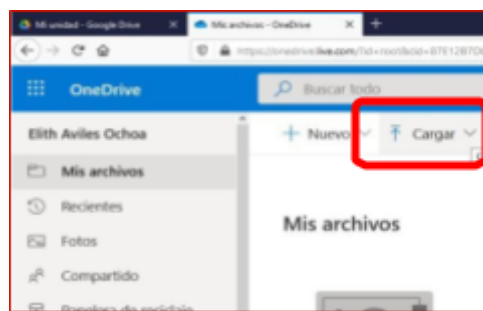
Mi unidad - Google Drive
Mis archivos - OneDrive
https://onedrive.live.com/?id=root&cid=87E12B70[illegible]
OneDrive
Buscar todo
Elith Aviles Ochoa
Nuevo
Cargar
Mis archivos
Recientes
Fotos
Compartido
Mis archivos
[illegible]